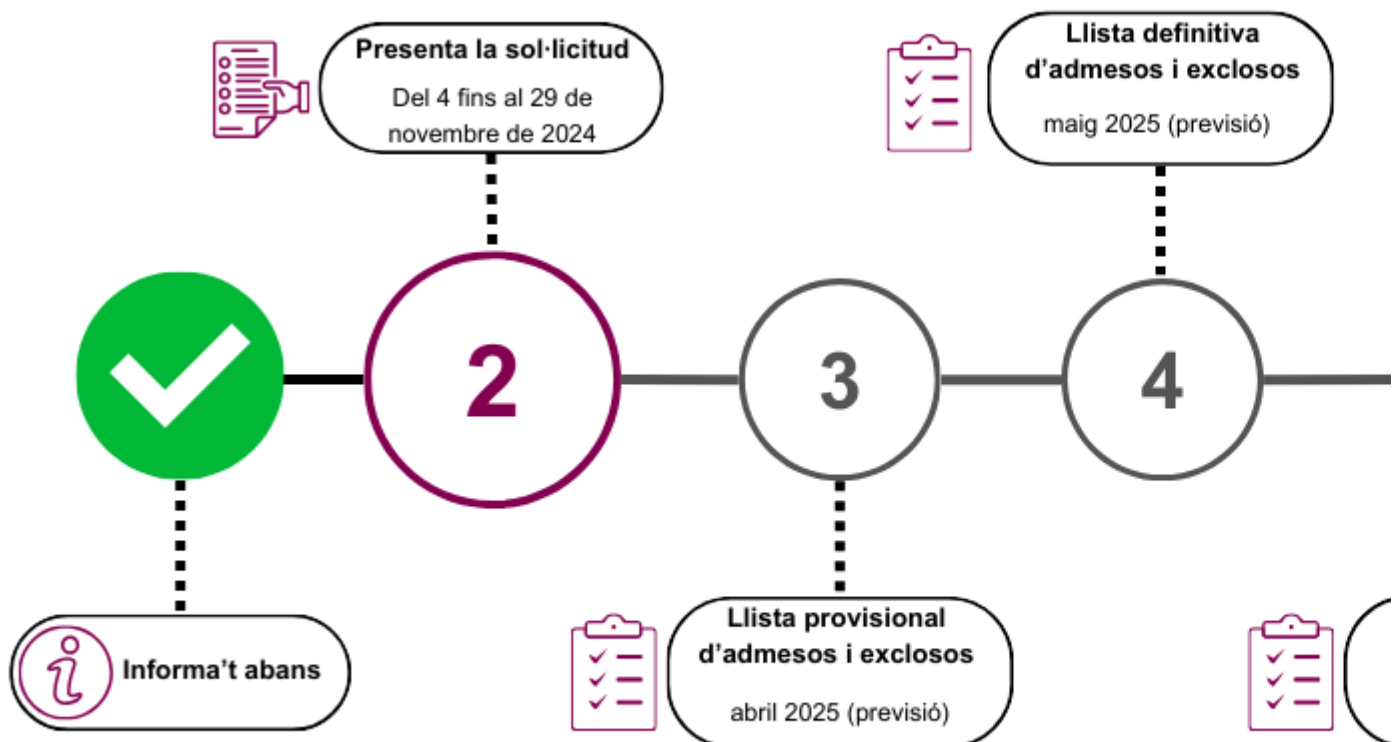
Presenta la sol·licitud

Del 4 fins al 29 de novembre de 2024

Llista definitiva d'admesos i exclosos

maig 2025 (previsió)

2

3

4

Informa't abans

Llista provisional d'admesos i exclosos

abril 2025 (previsió)